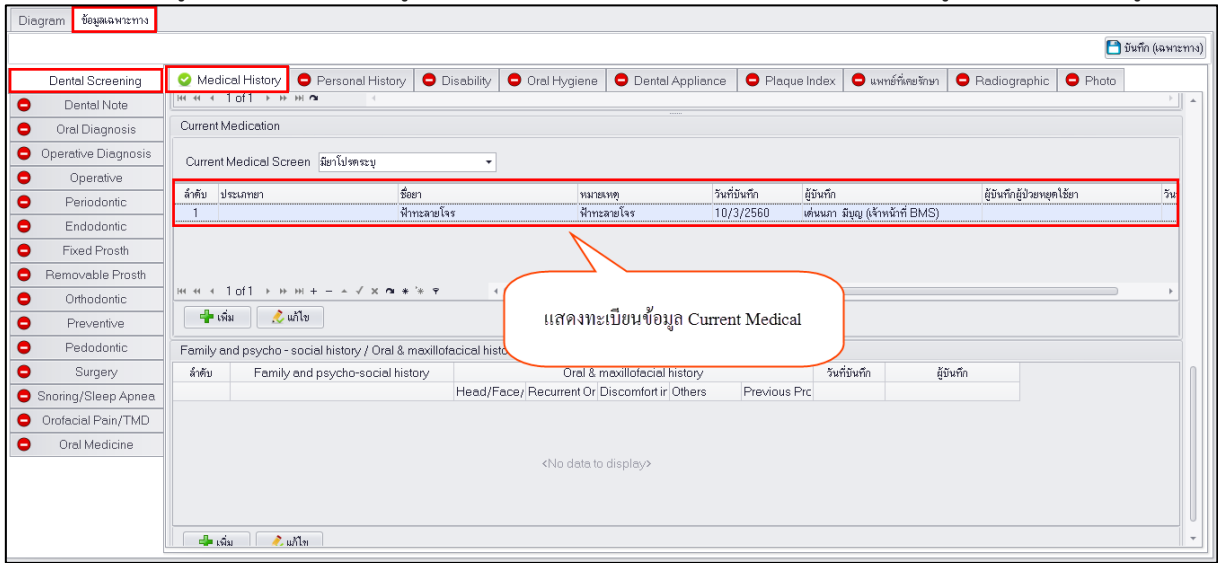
Diagram ข้อมูลเฉพาะทาง

บันทึก (เฉพาะทาง)

Dental Screening
Dental Note
Oral Diagnosis
Operative Diagnosis
Operative
Periodontic
Endodontic
Fixed Prosth
Removable Prosth
Orthodontic
Preventive
Pedodontic
Surgery
Snoring/Sleep Apnea
Orofacial Pain/TMD
Oral Medicine

Medical History | Personal History | Disability | Oral Hygiene | Dental Appliance | Plaque Index | แพทย์ที่เคยรักษา | Radiographic | Photo

1 of 1

Current Medication

Current Medical Screen มียาโปรดระบุ

| ลำดับ | ประเภทยา | ชื่อยา | หมายเหตุ | วันที่บันทึก | ผู้บันทึก | ผู้บันทึกผู้ป่วยหยุดใช้ยา | วัน |
|---|---|---|---|---|---|---|---|
| 1 | | ฟ้าทะลายโจร | ฟ้าทะลายโจร | 10/3/2560 | เด่นนภา มีบุญ (เจ้าหน้าที่ BMS) | | |

1 of 1

เพิ่ม แก้ไข

แสดงทะเบียนข้อมูล Current Medical

Family and psycho - social history / Oral & maxillofacial histo

| ลำดับ | Family and psycho-social history | Oral & maxillofacial history | | | | | วันที่บันทึก | ผู้บันทึก |
|---|---|---|---|---|---|---|---|---|
| | | Head/Face/ | Recurrent Or | Discomfort ir | Others | Previous Prc | | |

<No data to display>

เพิ่ม แก้ไข